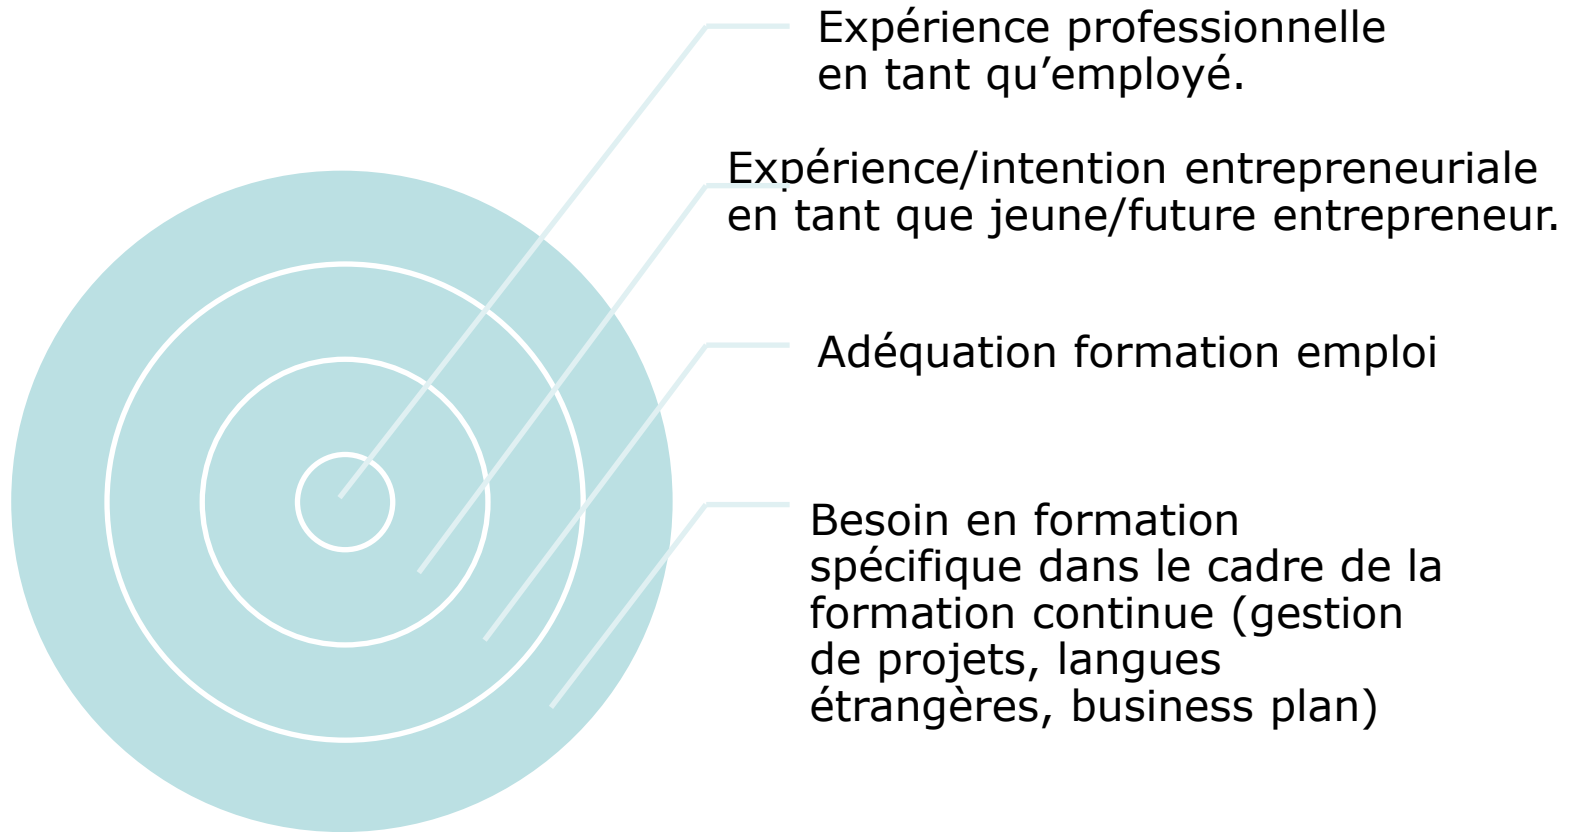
Expérience professionnelle en tant qu’employé.

Expérience/intention entrepreneuriale en tant que jeune/future entrepreneur.

Adéquation formation emploi

Besoin en formation spécifique dans le cadre de la formation continue (gestion de projets, langues étrangères, business plan)